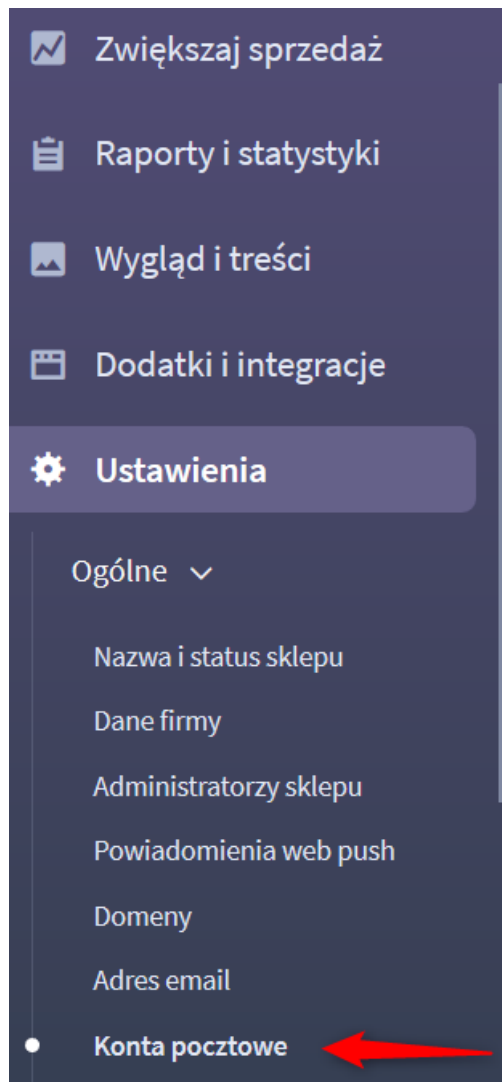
Zwiększaj sprzedaż

Raporty i statystyki

Wygląd i treści

Dodatki i integracje

Ustawienia

Ogólne

Nazwa i status sklepu

Dane firmy

Administratorzy sklepu

Powiadomienia web push

Domeny

Adres email

Konta pocztowe